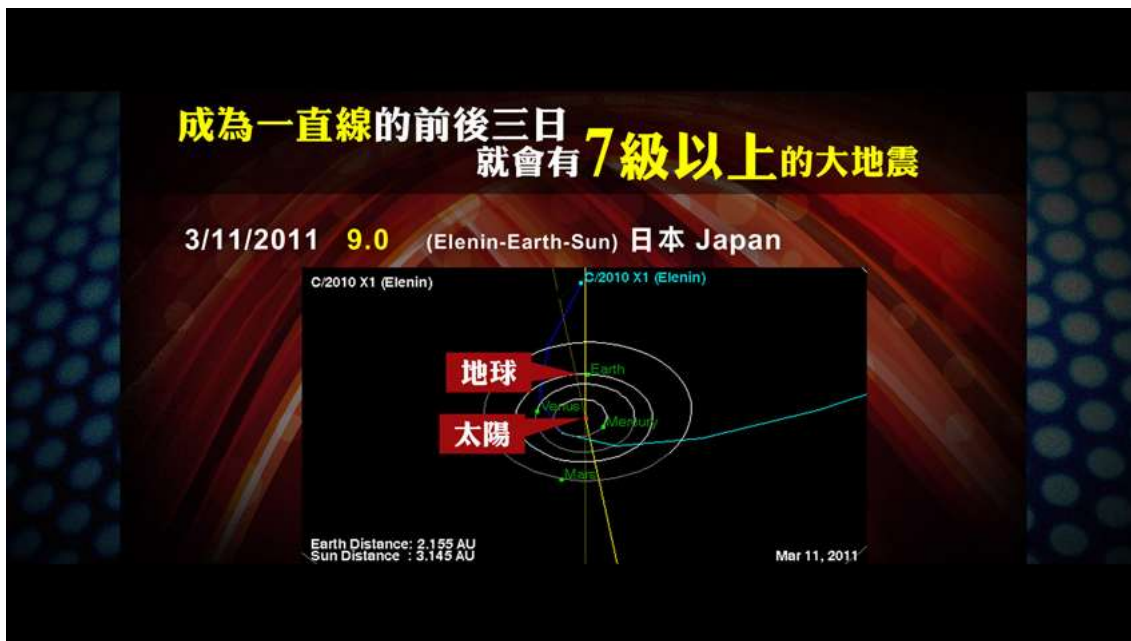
成為一直線的前後三日
就會有7級以上的大地震

3/11/2011 9.0 (Elenin-Earth-Sun) 日本 Japan

C/2010 X1 (Elenin)

C/2010 X1 (Elenin)

地球

Earth

Venus

太陽

Mercury

Mars

Earth Distance: 2.155 AU
Sun Distance : 3.145 AU

Mar 11, 2011